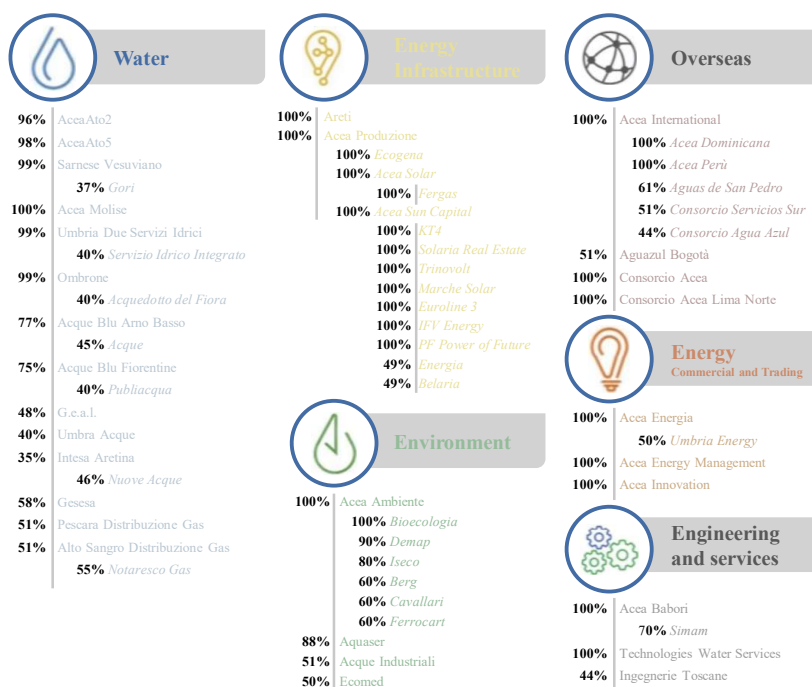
Water

96% AceaAto2
98% AceaAto5
99% Sarnese Vesuviano
37% *Gori*
100% Acea Molise
99% Umbria Due Servizi Idrici
40% *Servizio Idrico Integrato*
99% Ombrone
40% *Acquedotto del Fiora*
77% Acque Blu Arno Basso
45% *Acque*
75% Acque Blu Fiorentine
40% *Publiacqua*
48% G.e.a.l.
40% Umbra Acque
35% Intesa Aretina
46% *Nuove Acque*
58% Gesesa
51% Pescara Distribuzione Gas
51% Alto Sangro Distribuzione Gas
55% *Notaresco Gas*

Energy Infrastructure

100% Areti
100% Acea Produzione
100% *Ecogena*
100% *Acea Solar*
100% *Fergas*
100% *Acea Sun Capital*
100% *KT4*
100% *Solaria Real Estate*
100% *Trinovolt*
100% *Marche Solar*
100% *Euroline 3*
100% *IFV Energy*
100% *PF Power of Future*
49% *Energia*
49% *Belaria*

Environment

100% Acea Ambiente
100% *Bioecologia*
90% *Demap*
80% *Iseco*
60% *Berg*
60% *Cavallari*
60% *Ferrocart*
88% Aquaser
51% Acque Industriali
50% Ecomed

Overseas

100% Acea International
100% *Acea Dominicana*
100% *Acea Perù*
61% *Aguas de San Pedro*
51% *Consorcio Servicios Sur*
44% *Consorcio Agua Azul*
51% Aguazul Bogotà
100% Consorcio Acea
100% Consorcio Acea Lima Norte

Energy
Commercial and Trading

100% Acea Energia
50% *Umbria Energy*
100% Acea Energy Management
100% Acea Innovation

Engineering and services

100% Acea Babori
70% *Simam*
100% Technologies Water Services
44% Ingegnerie Toscane